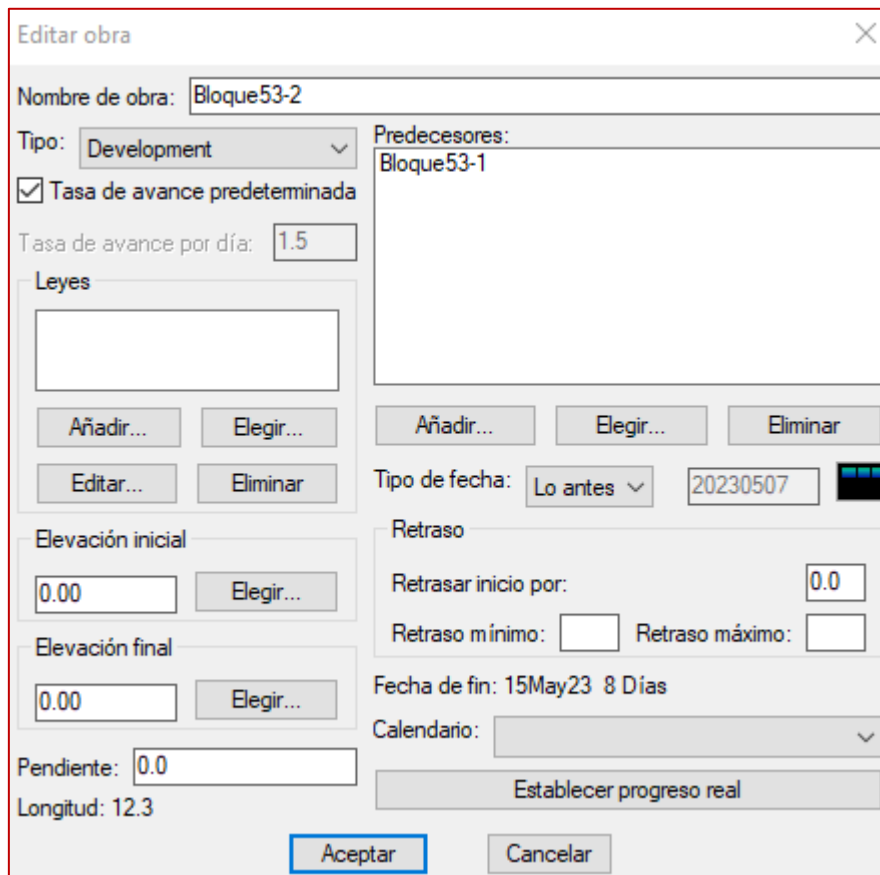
Editar obra

Nombre de obra: Bloque53-2

Tipo: Development

Predecesores:
Bloque53-1

Tasa de avance predeterminada

Tasa de avance por día: 1.5

Leyes

Añadir... Elegir...

Editar... Eliminar

Añadir... Elegir... Eliminar

Tipo de fecha: Lo antes 20230507

Retraso

Elevación inicial

0.00 Elegir...

Retrasar inicio por: 0.0

Retraso mínimo: Retraso máximo:

Elevación final

0.00 Elegir...

Fecha de fin: 15May23 8 Días

Calendario:

Pendiente: 0.0

Establecer progreso real

Longitud: 12.3

Aceptar Cancelar